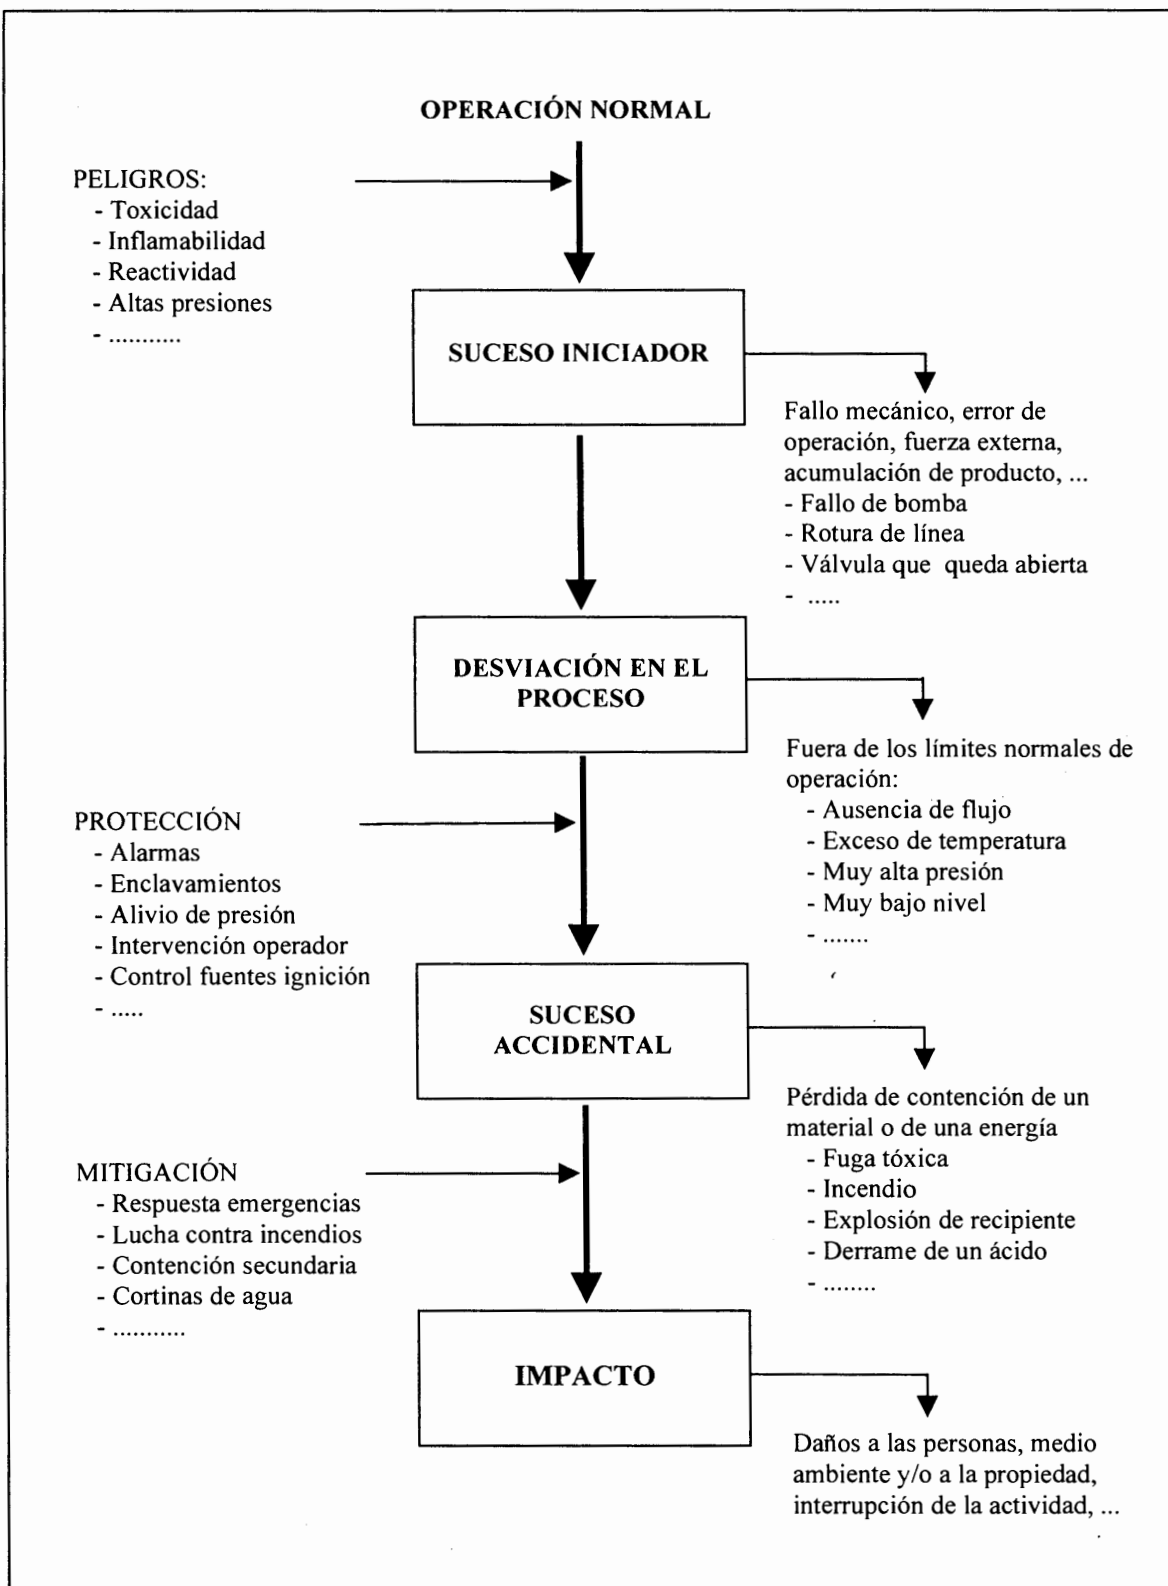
OPERACIÓN NORMAL

PELIGROS:
- Toxicidad
- Inflamabilidad
- Reactividad
- Altas presiones
- ...........

SUCESO INICIADOR

Fallo mecánico, error de operación, fuerza externa, acumulación de producto, ...
- Fallo de bomba
- Rotura de línea
- Válvula que queda abierta
- .....

DESVIACIÓN EN EL PROCESO

Fuera de los límites normales de operación:
- Ausencia de flujo
- Exceso de temperatura
- Muy alta presión
- Muy bajo nivel
- .......

PROTECCIÓN
- Alarmas
- Enclavamientos
- Alivio de presión
- Intervención operador
- Control fuentes ignición
- .....

SUCESO ACCIDENTAL

Pérdida de contención de un material o de una energía
- Fuga tóxica
- Incendio
- Explosión de recipiente
- Derrame de un ácido
- ........

MITIGACIÓN
- Respuesta emergencias
- Lucha contra incendios
- Contención secundaria
- Cortinas de agua
- ...........

IMPACTO

Daños a las personas, medio ambiente y/o a la propiedad, interrupción de la actividad, ...